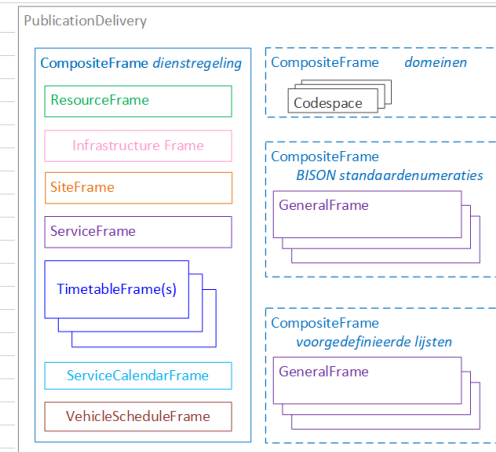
PublicationDelivery

CompositeFrame *dienstregeling*

ResourceFrame

Infrastructure Frame

SiteFrame

ServiceFrame

TimetableFrame(s)

ServiceCalendarFrame

VehicleScheduleFrame

CompositeFrame *domeinen*

Codespace

CompositeFrame
*BISON standaardenumeraties*

GeneralFrame

CompositeFrame
*voorgedefinieerde lijsten*

GeneralFrame